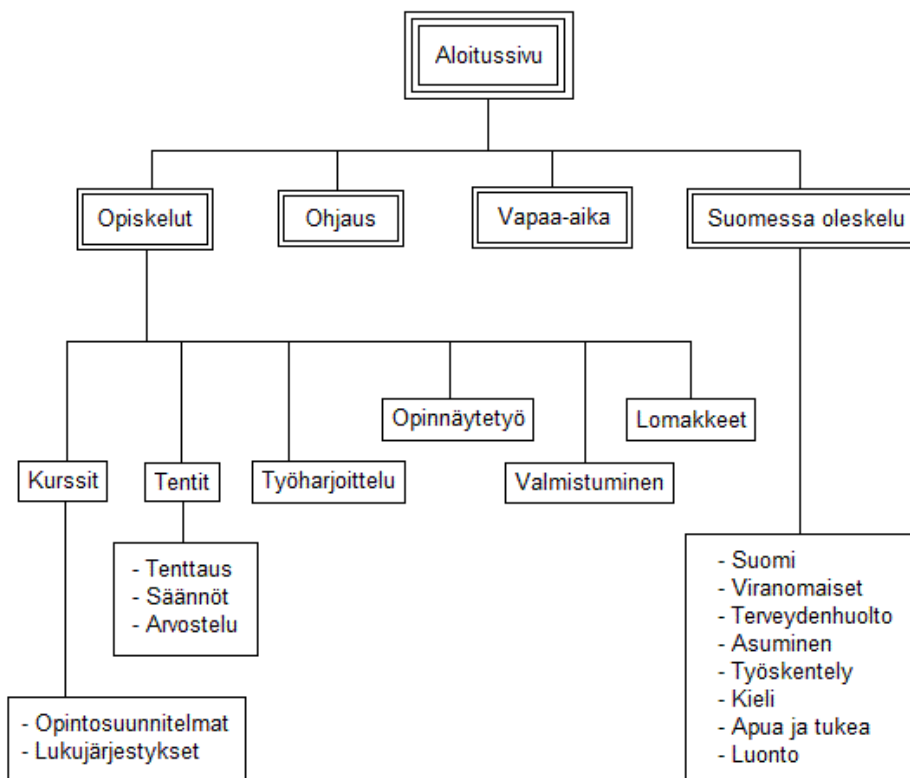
Aloitussivu

Opiskelut

Ohjaus

Vapaa-aika

Suomessa oleskelu

Opinnäytetyö

Lomakkeet

Kurssit

Tentit

Työharjoittelu

Valmistuminen

- Tenttaus
- Säännöt
- Arvostelu

- Opintosuunnitelmat
- Lukujärjestykset

- Suomi
- Viranomaiset
- Terveydenhuolto
- Asuminen
- Työskentely
- Kieli
- Apua ja tukea
- Luonto